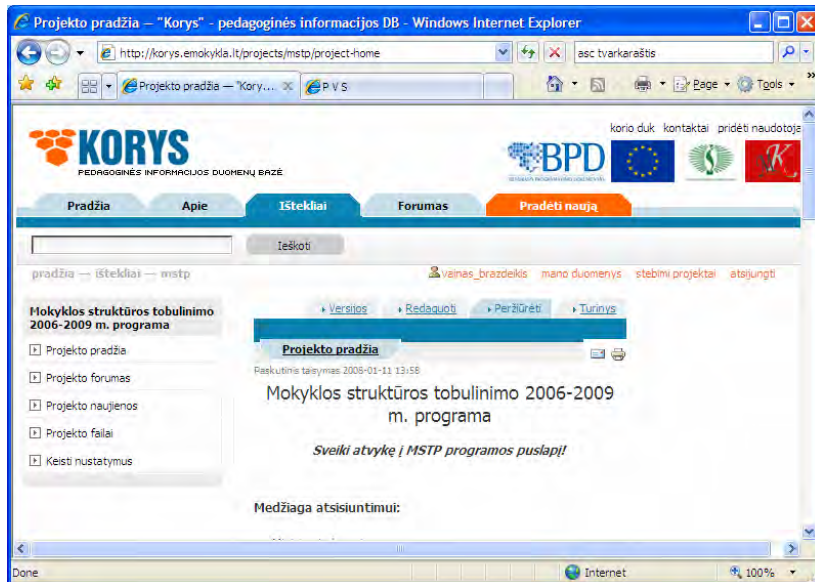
Projekto pradžia — "Korys" - pedagoginės informacijos DB - Windows Internet Explorer

http://korys.emokykla.lt/projects/mstp/project-home

asc tvarkaraštis

Projekto pradžia — "Kory... | P V S

Page ▾ Tools ▾

KORYS
PEDAGOGINĖS INFORMACIJOS DUOMENŲ BAZĖ

korio duk kontaktai pridėti naudotoja

BPD

Pradžia | Apie | Ištekliai | Forumas | Pradėti naują

Ieškoti

pradžia — ištekliai — mstp

vainas_brazdeikis mano duomenys stebimi projektai atsijungti

Mokyklos struktūros tobulinimo 2006-2009 m. programa

Projekto pradžia

Projekto forumas

Projekto naujienos

Projekto failai

Keisti nustatymus

Versijos | Redaguoti | Peržiūrėti | Turinys

Projekto pradžia

Paskutinis taisymas 2008-01-11 13:58

Mokyklos struktūros tobulinimo 2006-2009 m. programa

Sveiki atvykę į MSTP programos puslapį!

Medžiaga atsisiuntimui:

Done | Internet | 100%